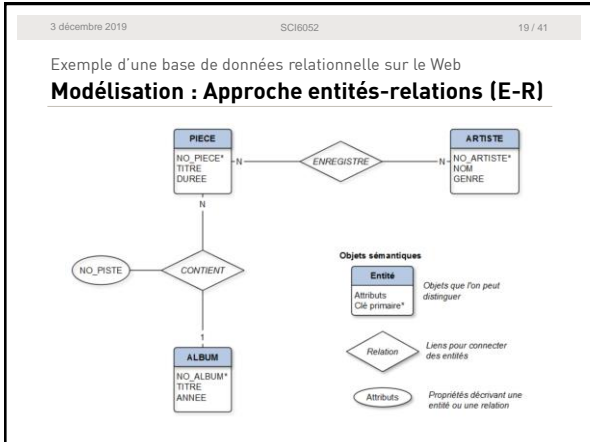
3 décembre 2019 SCI6052 19 / 41

Exemple d'une base de données relationnelle sur le Web

**Modélisation : Approche entités-relations (E-R)**

PIECE
NO_PIECE*
TITRE
DUREE

N

ENREGISTRE

N

ARTISTE
NO_ARTISTE*
NOM
GENRE

N

NO_PISTE

CONTIENT

1

ALBUM
NO_ALBUM*
TITRE
ANNEE

Objets sémantiques

Entité
Attributs
Clé primaire*

Objets que l'on peut distinguer

Relation

Liens pour connecter des entités

Attributs

Propriétés décrivant une entité ou une relation